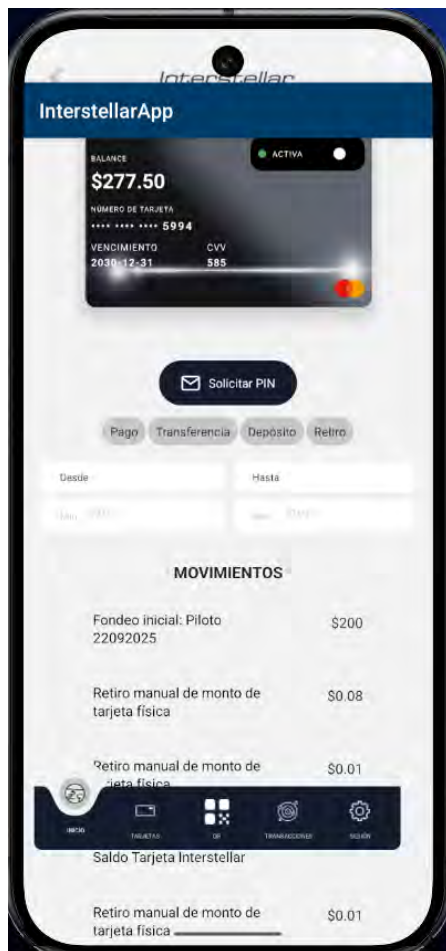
Interstellar

InterstellarApp

BALANCE
$277.50
NÚMERO DE TARJETA
•••• •••• •••• 5994
VENCIMIENTO 2030-12-31
CVV 585
ACTIVA

Solicitar PIN

Pago Transferencia Depósito Retiro

Desde
Hasta

MOVIMIENTOS

Fondeo inicial: Piloto 22092025 $200

Retiro manual de monto de tarjeta física $0.08

Retiro manual de monto de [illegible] física $0.01

INICIO TARJETAS QR TRANSACCIONES SESIÓN

Saldo Tarjeta Interstellar

Retiro manual de monto de tarjeta física $0.01